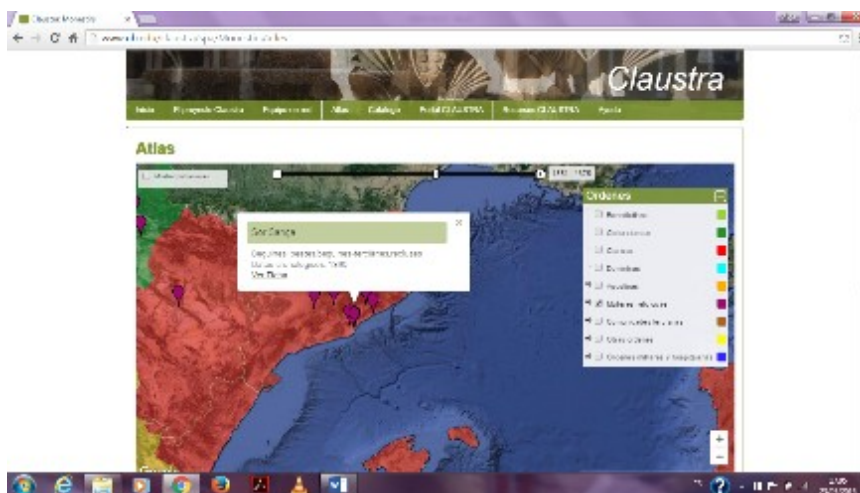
Claustra Monastic

Claustra

Inicio | El proyecto Claustra | Equipo | Atlas | Catálogo | Portal CLAUSTRA | Recursos CLAUSTRA | Ayuda

Atlas

Ordenes

Benedictinos
Cistercienses
Cartujos
Dominicos
Franciscanos
Mercedarios
Canonesas regulares
Otras órdenes
Órdenes militares y hospitalarias

Sant Sebastià
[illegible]
Ver Ficha

+
−